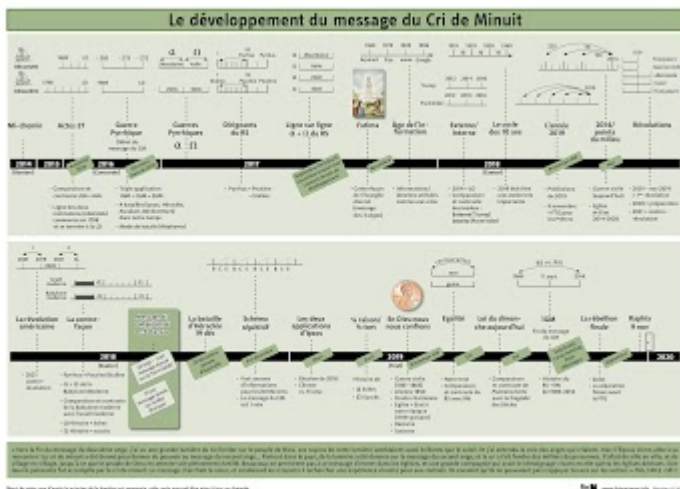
Le développement du message du Cri de Minuit

Mi-chemin

Actes 27

Guerre Pyrrhique

Guerres Pyrrhiques

Chronologie du 8

Ligne sur ligne

Fatima

Âge de l'information

Externe/ Interne

Le cycle des 10 ans

Clarté 2018

2014/ points du milieu

Révélations

2014

2015

2016

2017

2018

La révolution américaine

La parole ferme

La bataille d'Héraclée

Schéma général

Les deux applications d'Esaïe

Se laisser fusionner

En Dieu nous nous confions

Égalité

Loi du dimanche aujourd'hui

1888

La rébellion finale

Rapide 9 mai

2018

2019

2020

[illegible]